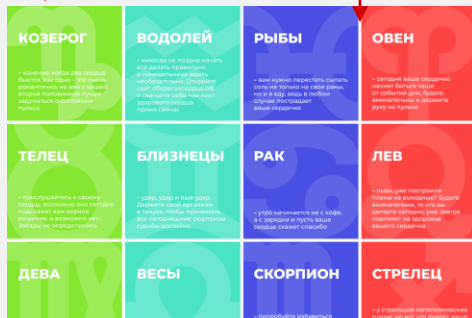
КОЗЕРОГ

– конечно, когда два сердца бьются, как одно – это очень романтично, но вам в вашем втором положении лучше задуматься о состоянии пульса

ВОДОЛЕЙ

– никогда не поздно начать все делать правильно и анализировать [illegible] необходимые. Откройте сайт оберегайсердце.рф и скачайте себе чек-лист здорового сердца прямо сейчас

РЫБЫ

– вам нужно перестать сыпать соль не только на свои раны, но и в еду, ведь в любом случае пострадает ваше сердечко

ОВЕН

– сегодня ваше сердечко начнет биться чаще от событий дня, будьте внимательны и держите руку на пульсе

ТЕЛЕЦ

– прислушайтесь к своему сердцу, возможно оно сегодня подскажет вам верное решение, а возможно нет... Звезды не определились

БЛИЗНЕЦЫ

– удар, удар и еще удар. Двигайте свой организм к заряду, чтобы понимать, все сегодняшние сюрпризы судьбы достойно

РАК

– утро начинается не с кофе, а с зарядки и пусть ваше сердце скажет спасибо

ЛЕВ

– львы, уже построили планы на выходные? Будьте внимательны, то что вы делаете сегодня, уже завтра повлияет на здоровье вашего сердечка

ДЕВА

ВЕСЫ

СКОРПИОН

СТРЕЛЕЦ

– у стрельцов наполеоновские планы на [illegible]